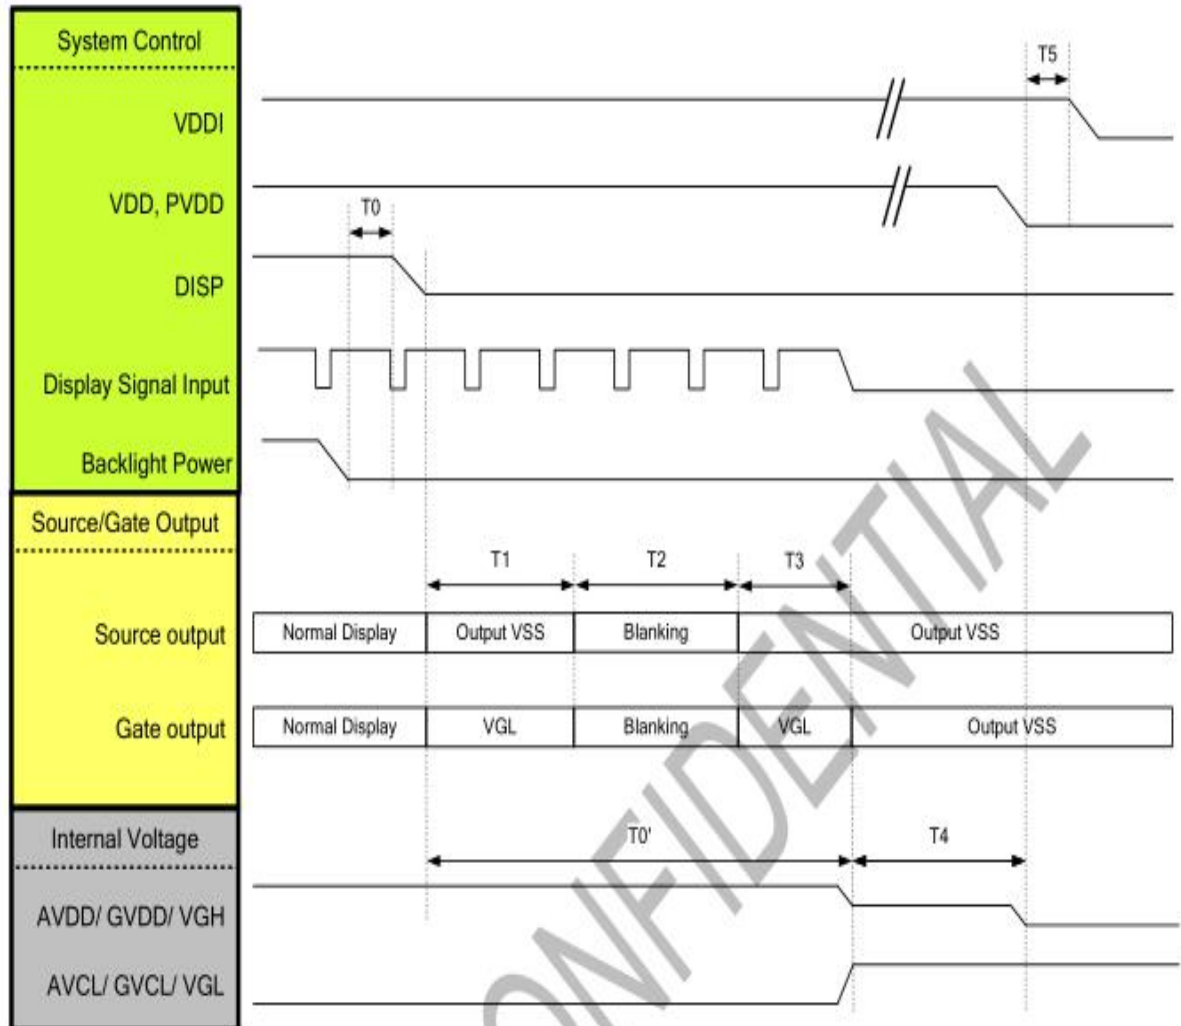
System Control

VDDI

VDD, PVDD

DISP

Display Signal Input

Backlight Power

Source/Gate Output

Source output

Gate output

Internal Voltage

AVDD/ GVDD/ VGH

AVCL/ GVCL/ VGL

T5

T0

T1

T2

T3

Normal Display | Output VSS | Blanking | Output VSS

Normal Display | VGL | Blanking | VGL | Output VSS

T0'

T4

CONFIDENTIAL